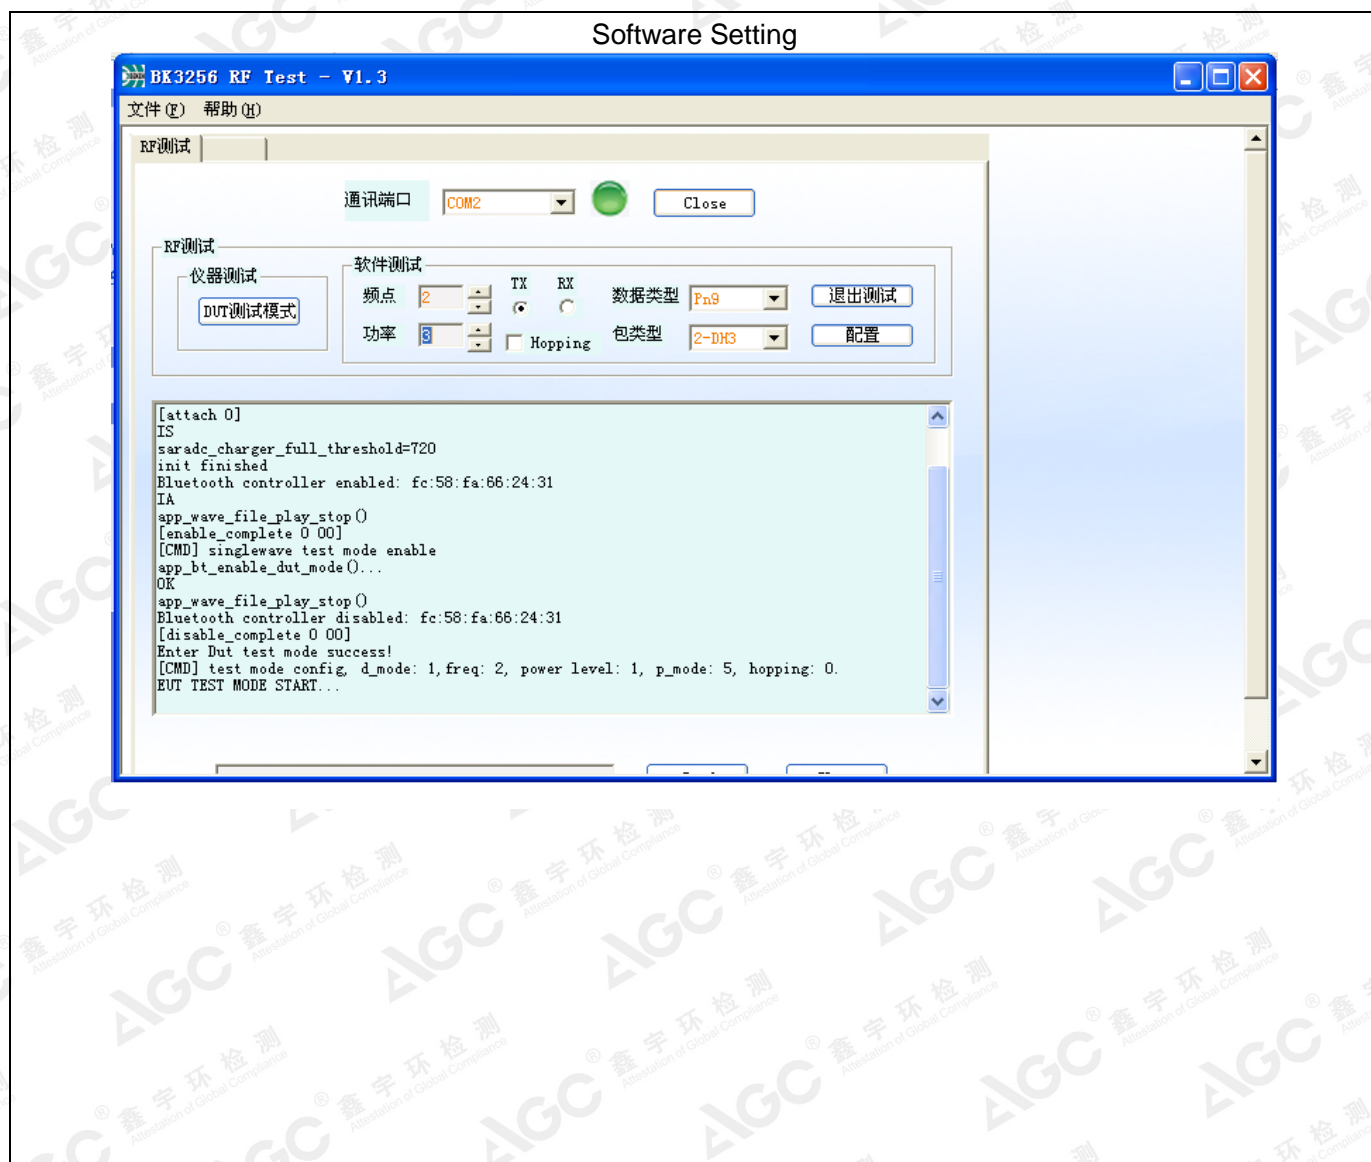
Software Setting

BK3256 RF Test - V1.3

文件(F) 帮助(H)

RF测试

通讯端口 COM2 Close

RF测试

仪器测试

DUT测试模式

软件测试

频点 2

功率 3

TX RX

Hopping

数据类型 Pn9

包类型 2-DH3

退出测试

配置

[attach 0]
IS
saradc_charger_full_threshold=720
init finished
Bluetooth controller enabled: fc:58:fa:66:24:31
IA
app_wave_file_play_stop()
[enable_complete 0 00]
[CMD] singlewave test mode enable
app_bt_enable_dut_mode()...
OK
app_wave_file_play_stop()
Bluetooth controller disabled: fc:58:fa:66:24:31
[disable_complete 0 00]
Enter Dut test mode success!
[CMD] test mode config, d_mode: 1,freq: 2, power level: 1, p_mode: 5, hopping: 0.
EUT TEST MODE START...